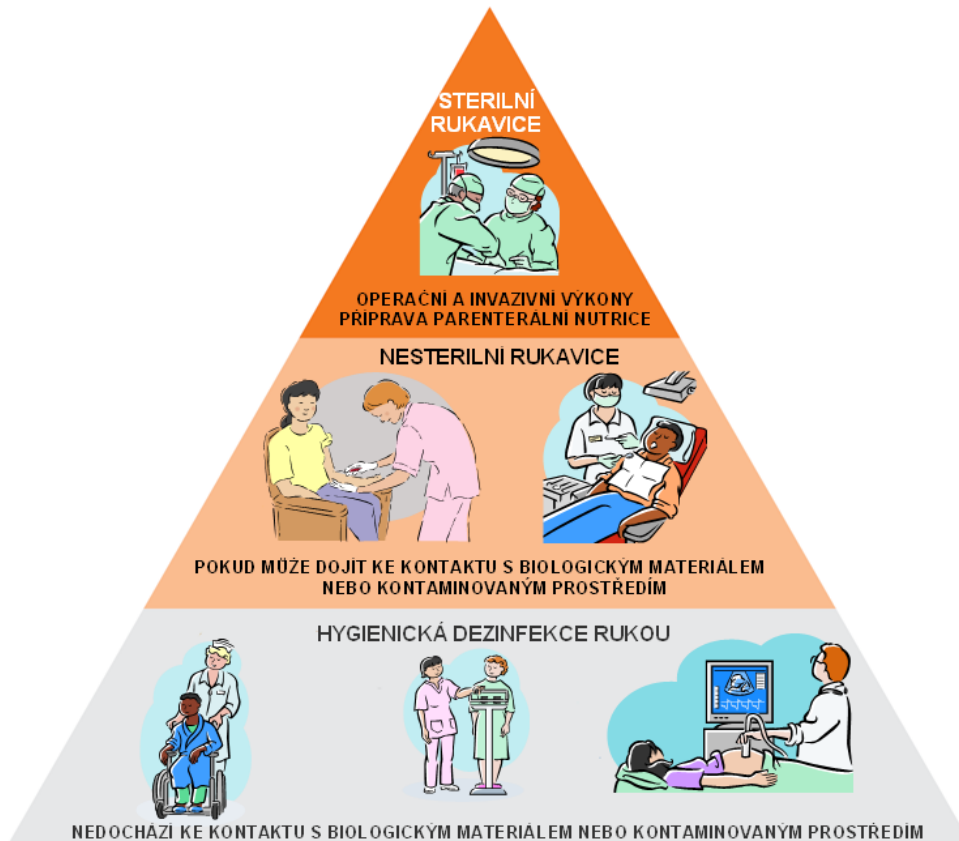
STERILNÍ RUKAVICE

OPERAČNÍ A INVAZIVNÍ VÝKONY
PŘÍPRAVA PARENTERÁLNÍ NUTRICE

NESTERILNÍ RUKAVICE

POKUD MŮŽE DOJÍT KE KONTAKTU S BIOLOGICKÝM MATERIÁLEM NEBO KONTAMINOVANÝM PROSTŘEDÍM

HYGIENICKÁ DEZINFEKCE RUKOU

NEDOCHÁZÍ KE KONTAKTU S BIOLOGICKÝM MATERIÁLEM NEBO KONTAMINOVANÝM PROSTŘEDÍM